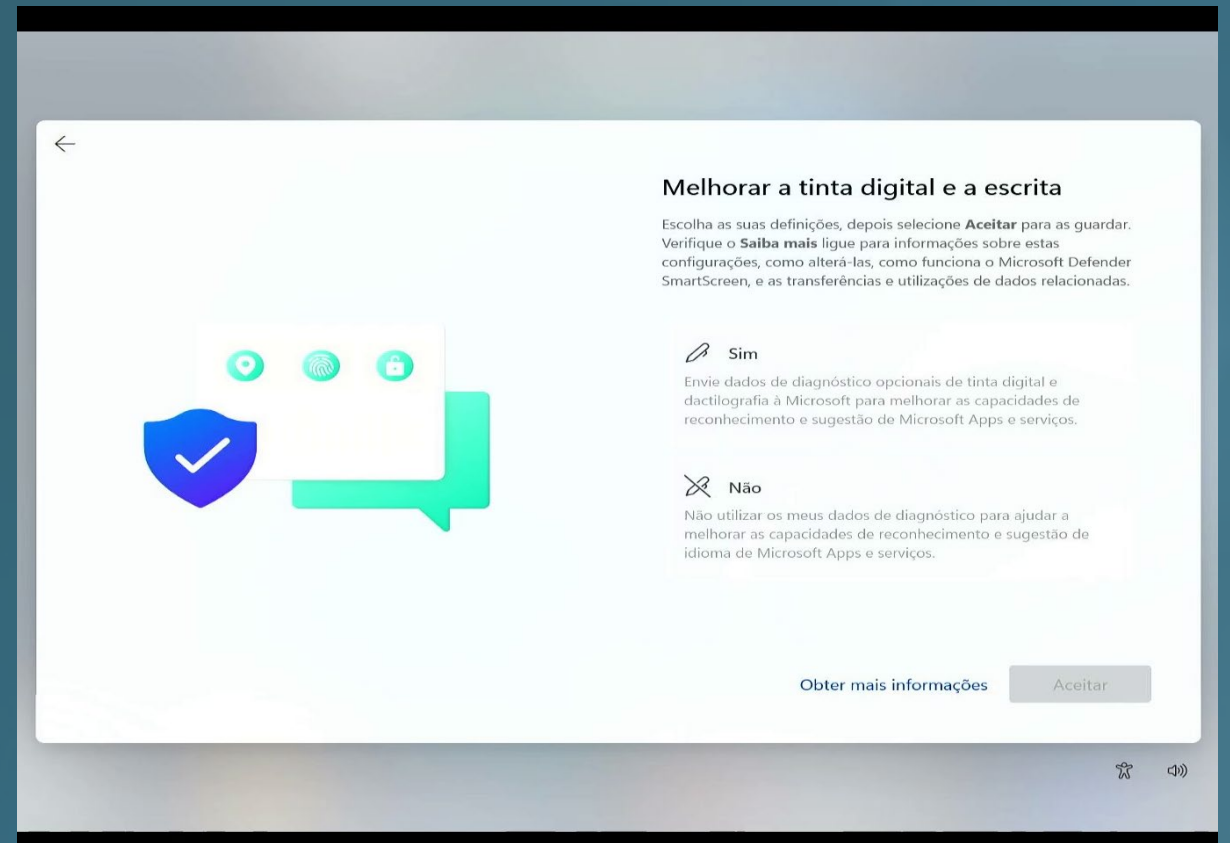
Melhorar a tinta digital e a escrita

Escolha as suas definições, depois selecione **Aceitar** para as guardar. Verifique o **Saiba mais** ligue para informações sobre estas configurações, como alterá-las, como funciona o Microsoft Defender SmartScreen, e as transferências e utilizações de dados relacionadas.

Sim

Envie dados de diagnóstico opcionais de tinta digital e dactilografia à Microsoft para melhorar as capacidades de reconhecimento e sugestão de Microsoft Apps e serviços.

Não

Não utilizar os meus dados de diagnóstico para ajudar a melhorar as capacidades de reconhecimento e sugestão de idioma de Microsoft Apps e serviços.

Obter mais informações

Aceitar